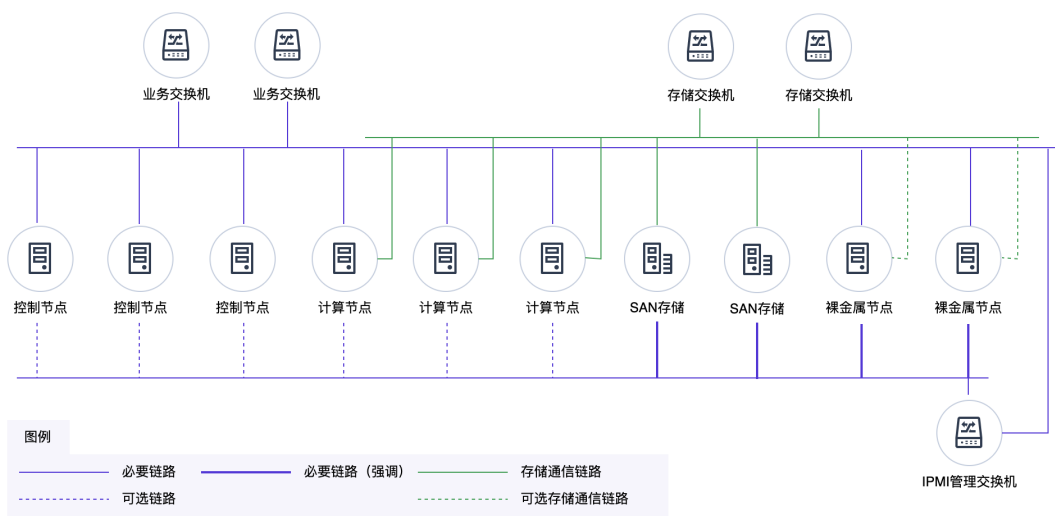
业务交换机
业务交换机
存储交换机
存储交换机

控制节点
控制节点
控制节点
计算节点
计算节点
计算节点
SAN存储
SAN存储
裸金属节点
裸金属节点

IPMI管理交换机

图例
必要链路
必要链路（强调）
存储通信链路
可选链路
可选存储通信链路